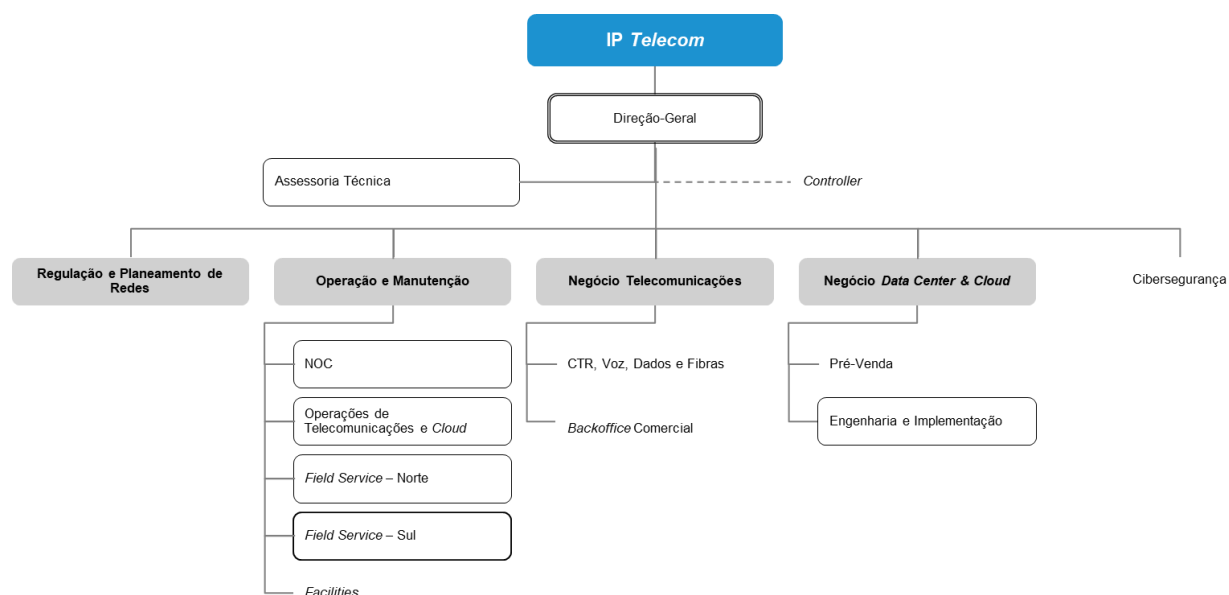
IP Telecom

Direção-Geral

Assessoria Técnica

Controller

Regulação e Planeamento de Redes

Operação e Manutenção

Negócio Telecomunicações

Negócio Data Center & Cloud

Cibersegurança

NOC

Operações de Telecomunicações e Cloud

Field Service – Norte

Field Service – Sul

Facilities

CTR, Voz, Dados e Fibras

Backoffice Comercial

Pré-Venda

Engenharia e Implementação